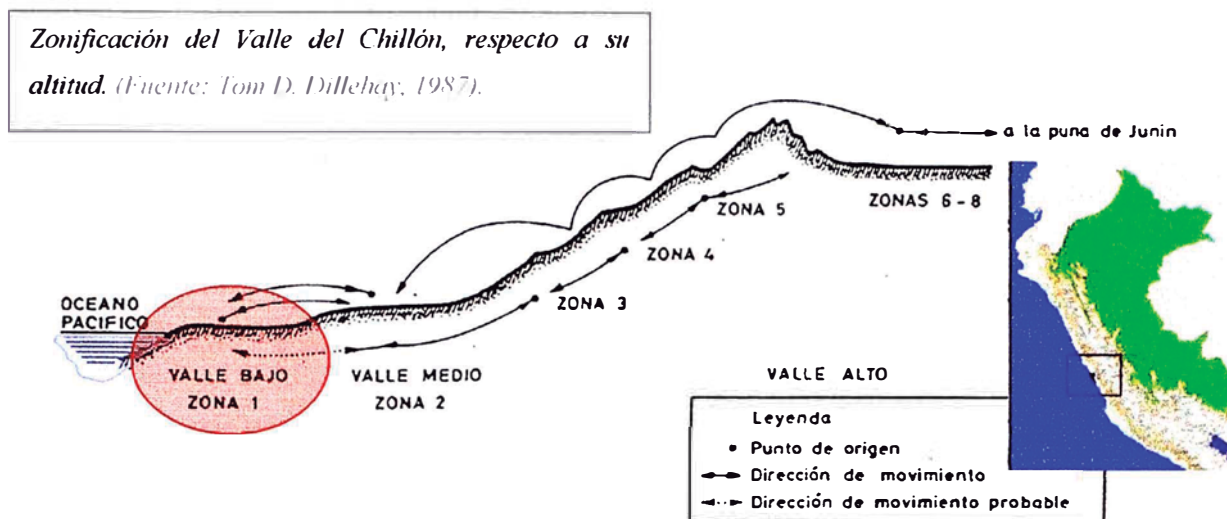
Zonificación del Valle del Chillón, respecto a su altitud. (Fuente: Tom D. Dillehay, 1987).

a la puna de Junín

ZONA 5

ZONAS 6 - 8

ZONA 4

ZONA 3

OCEANO PACIFICO

VALLE BAJO
ZONA 1

VALLE MEDIO
ZONA 2

VALLE ALTO

Leyenda
• Punto de origen
Dirección de movimiento
Dirección de movimiento probable